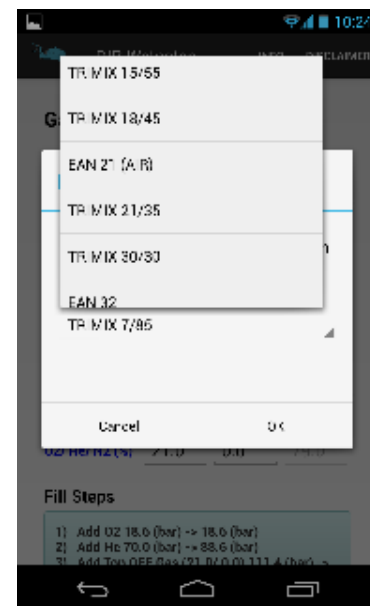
10:2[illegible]

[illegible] INFO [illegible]

G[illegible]

TR MIX 15/55

TR MIX 18/45

EAN 21 (AIR)

TR MIX 21/35

TR MIX 30/30

EAN 32

TR MIX 7/85

Cancel

OK

O2/ He/ N2 (%) 21.0 0.0 79.0

Fill Steps

1) Add O2 18.0 (bar) -> 18.0 (bar)
2) Add He 70.0 (bar) -> 88.6 (bar)
3) Add Top OFF Gas (21.0/0.0) 111.4 (bar) ->